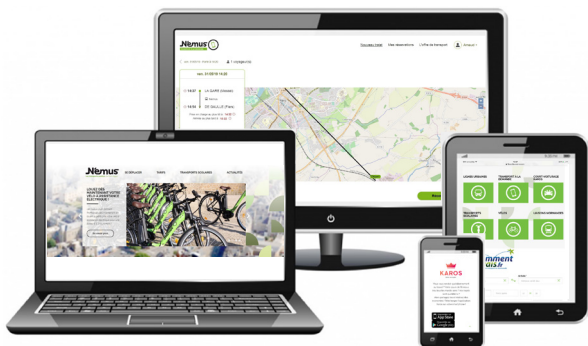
Nemus

Nouveau trajet
Mes réservations
L'offre de transport

Nemus

LOUEZ DES MAINTENANT VOTRE VÉLO À ASSISTANCE ÉLECTRIQUE !

LIGNES RÉGULIÈRES
TRANSPORT À LA DEMANDE
TRANSPORTS SCOLAIRES
VÉLO
LOCATION VÉLO
ACCÈS
AIDES

KAROS

mment
App Store
Google play